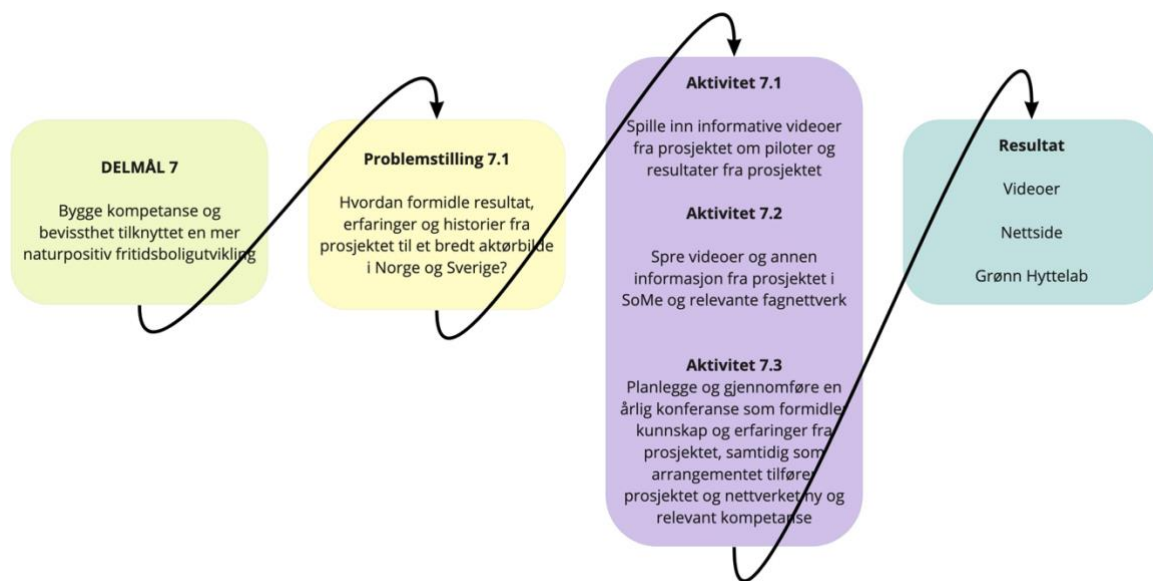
DELMÅL 7

Bygge kompetanse og bevissthet tilknyttet en mer naturpositiv fritidsboligutvikling

Problemstilling 7.1

Hvordan formidle resultat, erfaringer og historier fra prosjektet til et bredt aktørbilde i Norge og Sverige?

Aktivitet 7.1

Spille inn informative videoer fra prosjektet om piloter og resultater fra prosjektet

Aktivitet 7.2

Spre videoer og annen informasjon fra prosjektet i SoMe og relevante fagnettverk

Aktivitet 7.3

Planlegge og gjennomføre en årlig konferanse som formidler kunnskap og erfaringer fra prosjektet, samtidig som arrangementet tilfører prosjektet og nettverket ny og relevant kompetanse

Resultat

Videoer

Nettside

Grønn Hyttelab